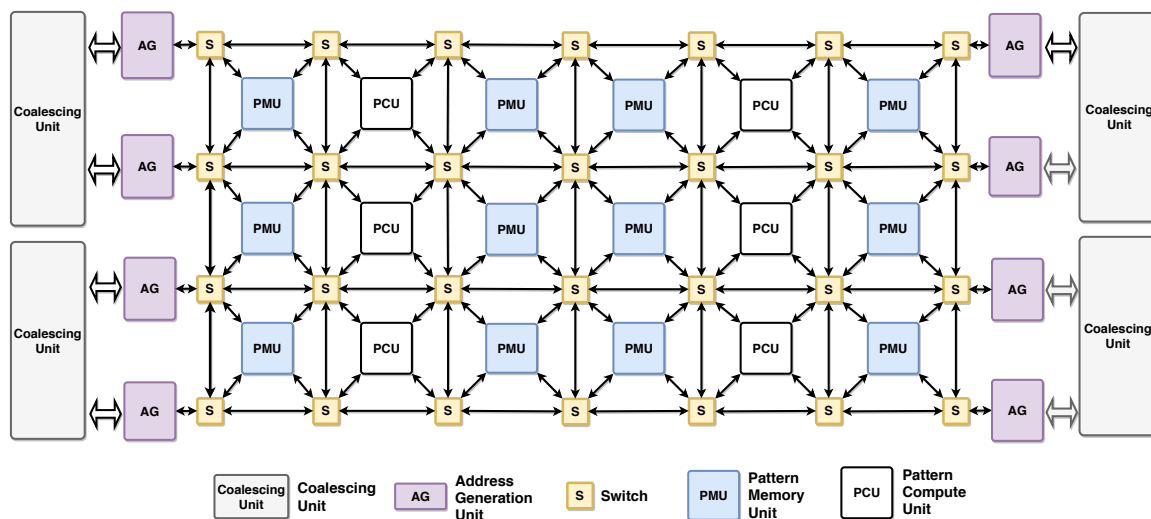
Coalescing Unit

AG

S S S S S S S

AG

PMU PCU PMU PMU PCU PMU

Coalescing Unit

AG

S S S S S S S

AG

PMU PCU PMU PMU PCU PMU

Coalescing Unit

AG

S S S S S S S

AG

PMU PCU PMU PMU PCU PMU

Coalescing Unit

AG

S S S S S S S

AG

Coalescing Unit Coalescing Unit

AG Address Generation Unit

S Switch

PMU Pattern Memory Unit

PCU Pattern Compute Unit